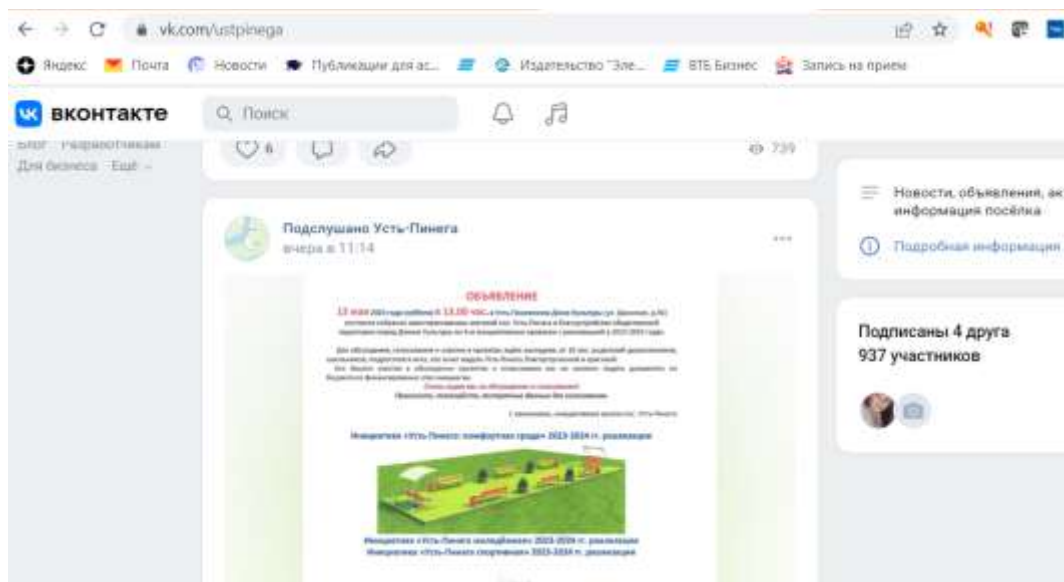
vk.com/ustpinega

Яндекс Почта Новости Публикации для ас... Издательство "Эле... ВТБ Бизнес Запись на прием

ВКОНТАКТЕ Поиск

Блог Разработчикам Для бизнеса Ещё

6 739

Подслушано Усть-Пинега
вчера в 11:14

ОБЪЯВЛЕНИЕ

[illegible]

Инициатива «Усть-Пинега комфортная среда» 2023-2024 гг. реализация

Инициатива «Усть-Пинега молодёжная» 2023-2024 гг. реализация
Инициатива «Усть-Пинега спортивная» 2023-2024 гг. реализация

Новости, объявления, ак информация посёлка

Подробная информация

Подписаны 4 друга
937 участников